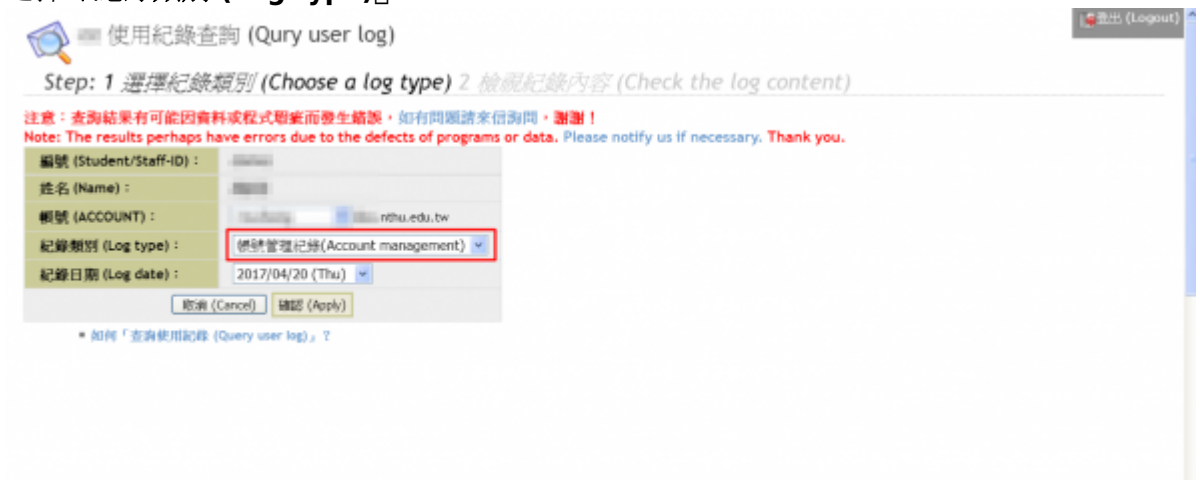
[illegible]

登出 (Logout)

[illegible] 使用紀錄查詢 (Qury user log)

Step: 1 選擇紀錄類別 (Choose a log type) 2 檢視紀錄內容 (Check the log content)

注意：查詢結果有可能因資料或程式瑕疵而發生錯誤，如有問題請來信詢問，謝謝！
Note: The results perhaps have errors due to the defects of programs or data. Please notify us if necessary. Thank you.

| | |
|---|---|
| 編號 (Student/Staff-ID)： | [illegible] |
| 姓名 (Name)： | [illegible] |
| 帳號 (ACCOUNT)： | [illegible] nthu.edu.tw |
| 紀錄類別 (Log type)： | 帳號管理紀錄(Account management) |
| 紀錄日期 (Log date)： | 2017/04/20 (Thu) |

取消 (Cancel) 確認 (Apply)

• 如何「查詢使用記錄 (Query user log)」？